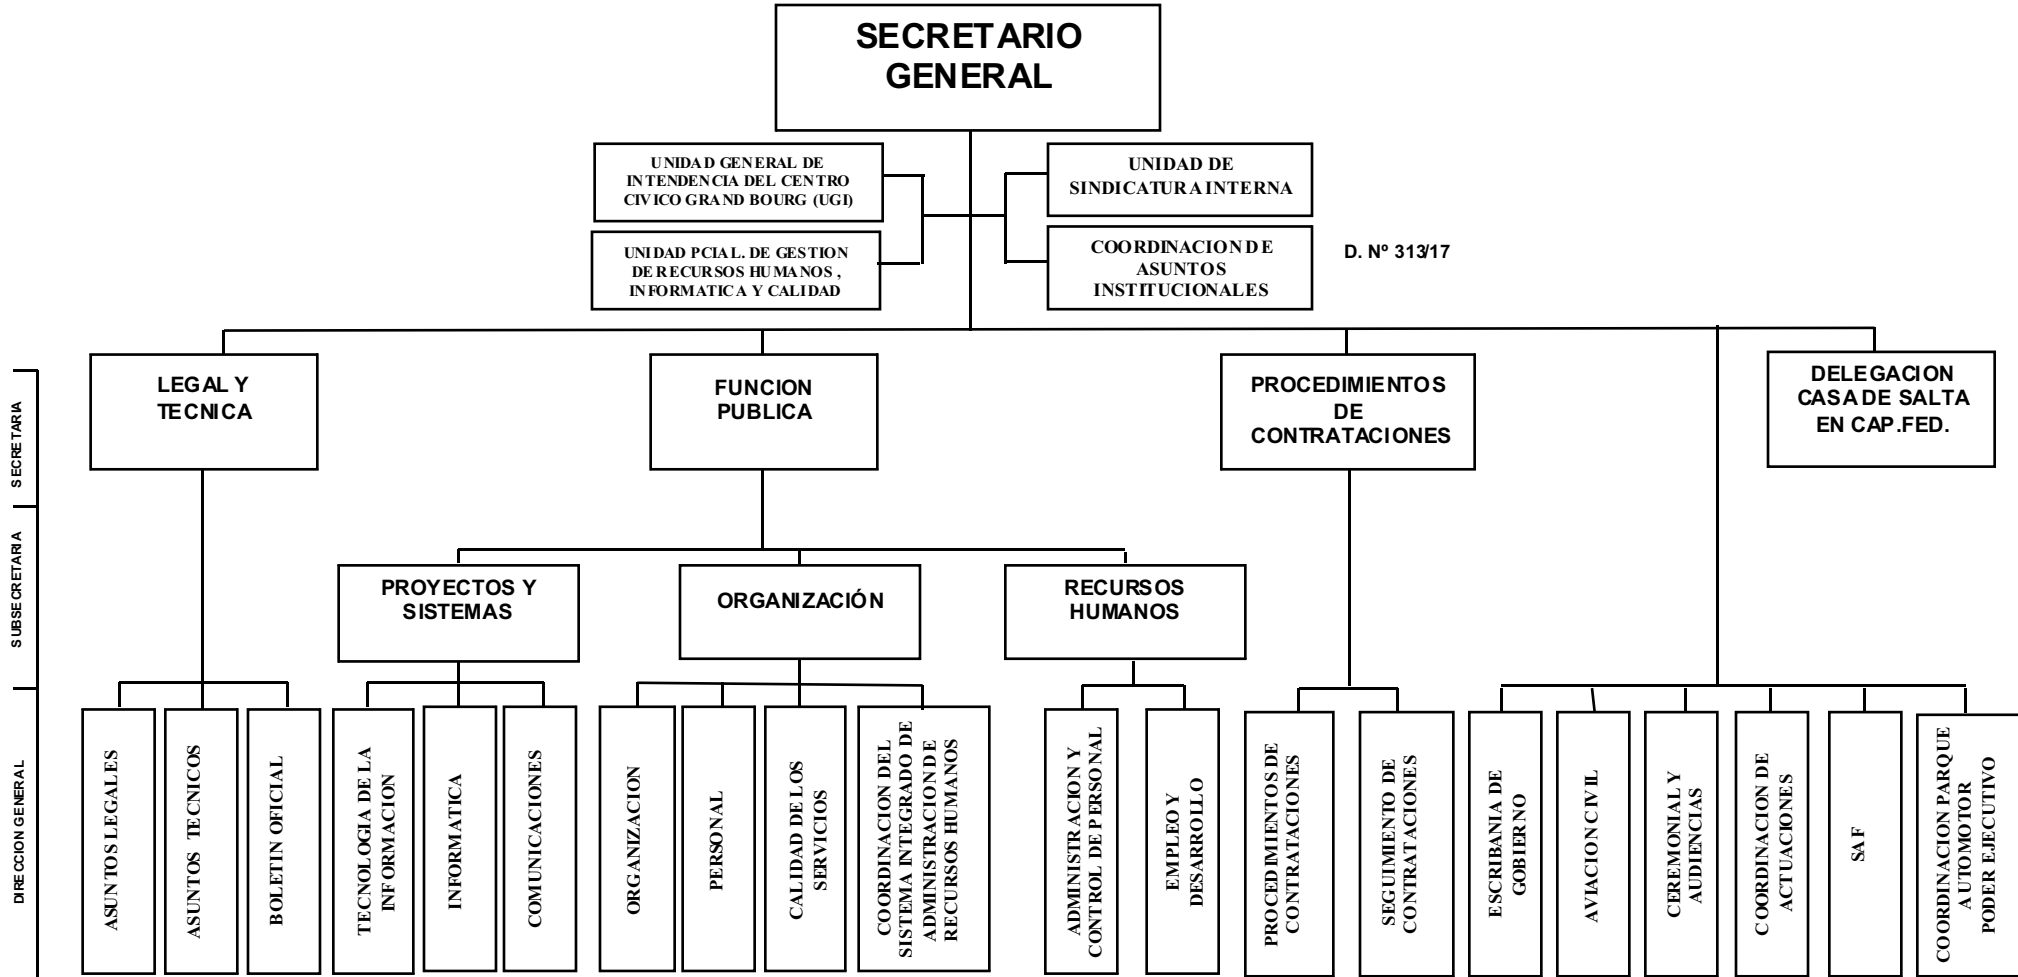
SECRETARIO GENERAL

UNIDAD GENERAL DE INTENDENCIA DEL CENTRO CIVICO GRAND BOURG (UGI)

UNIDAD PCIAL. DE GESTION DE RECURSOS HUMANOS , INFORMATICA Y CALIDAD

UNIDAD DE SINDICATURA INTERNA

COORDINACION DE ASUNTOS INSTITUCIONALES

D. Nº 313/17

SECRETARIA

SUBSECRETARIA

DIRECCION GENERAL

LEGAL Y TECNICA

FUNCION PUBLICA

PROCEDIMIENTOS DE CONTRATACIONES

DELEGACION CASA DE SALTA EN CAP.FED.

PROYECTOS Y SISTEMAS

ORGANIZACIÓN

RECURSOS HUMANOS

ASUNTOS LEGALES

ASUNTOS TECNICOS

BOLETIN OFICIAL

TECNOLOGIA DE LA INFORMACION

INFORMATICA

COMUNICACIONES

ORGANIZACION

PERSONAL

CALIDAD DE LOS SERVICIOS

COORDINACION DEL SISTEMA INTEGRADO DE ADMINISTRACION DE RECURSOS HUMANOS

ADMINISTRACION Y CONTROL DE PERSONAL

EMPLEO Y DESARROLLO

PROCEDIMIENTOS DE CONTRATACIONES

SEGUIMIENTO DE CONTRATACIONES

ESCRIBANIA DE GOBIERNO

AVIACION CIVIL

CEREMONIAL Y AUDIENCIAS

COORDINACION DE ACTUACIONES

SAF

COORDINACION PARQUE AUTOMOTOR PODER EJECUTIVO